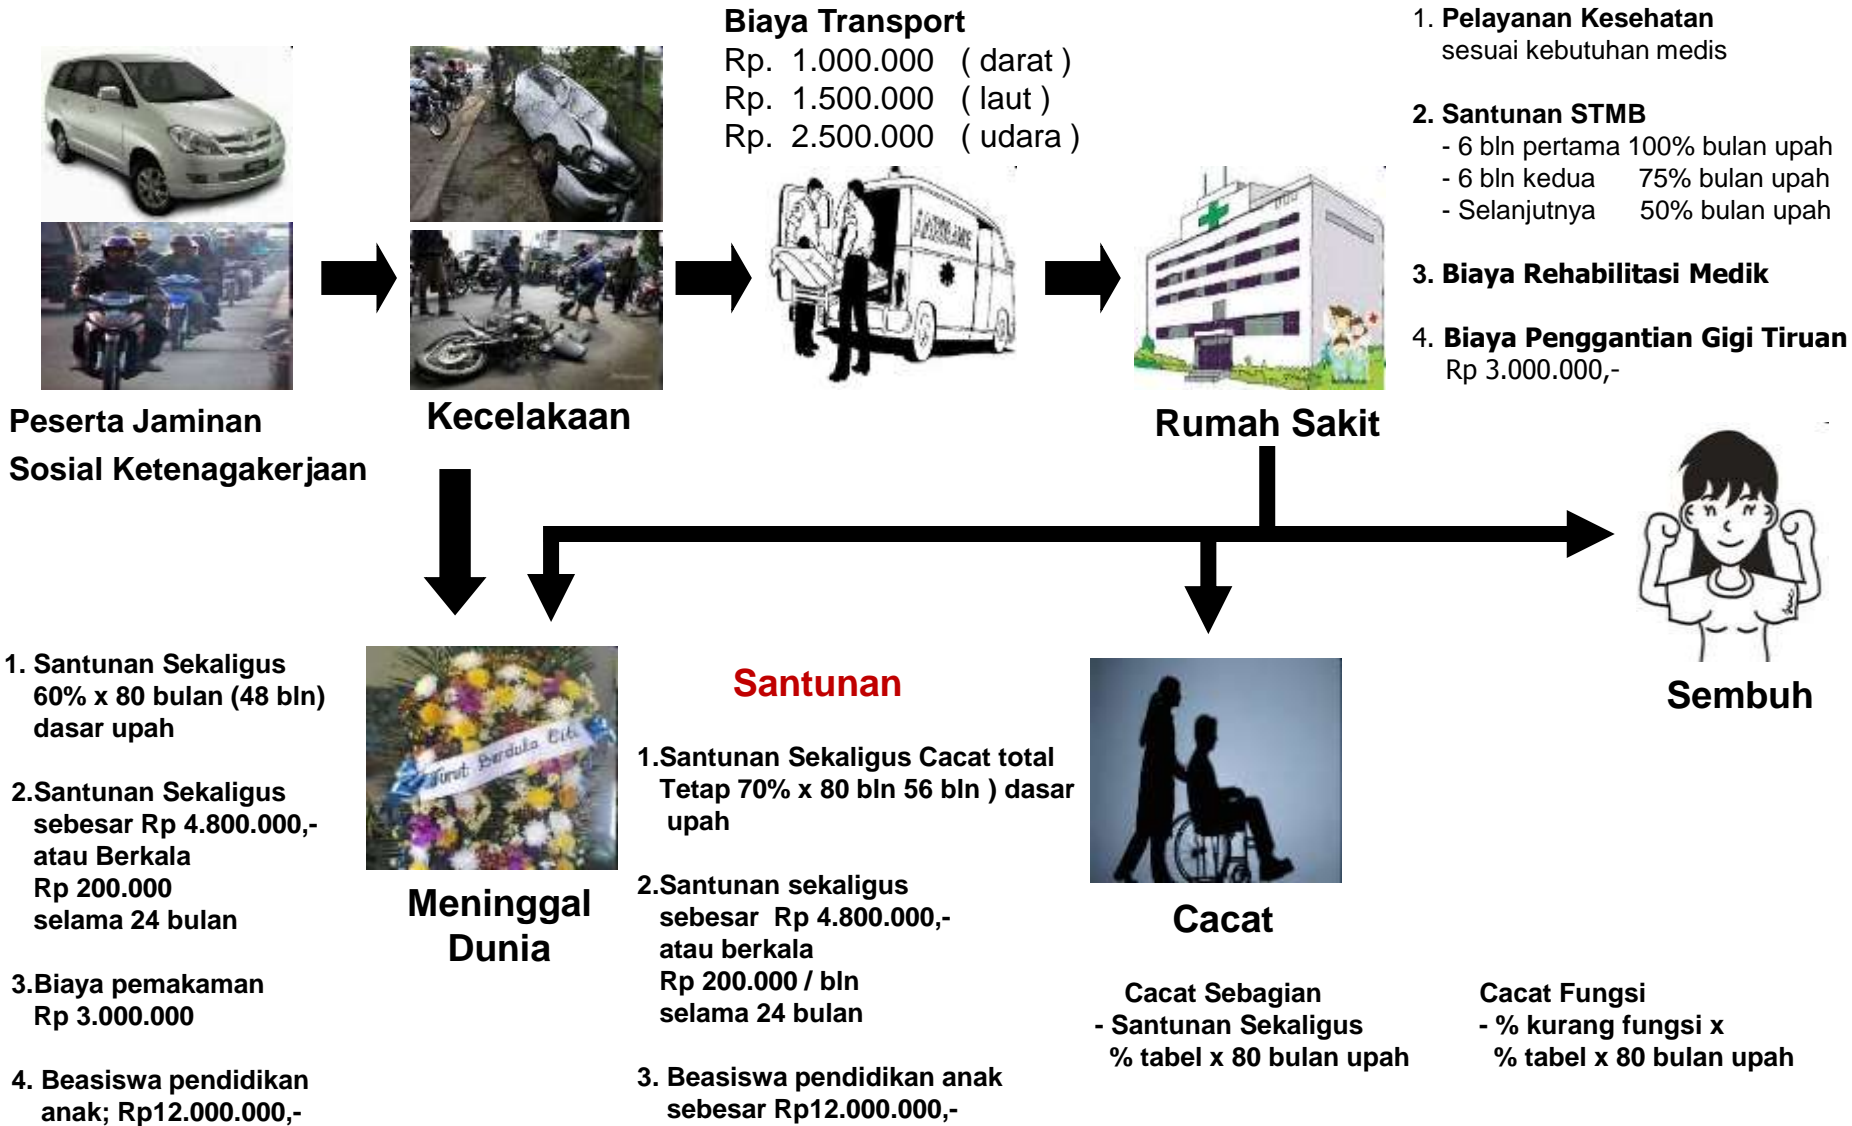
Biaya Transport
Rp. 1.000.000 ( darat )
Rp. 1.500.000 ( laut )
Rp. 2.500.000 ( udara )

1. Pelayanan Kesehatan sesuai kebutuhan medis

2. Santunan STMB
- 6 bln pertama 100% bulan upah
- 6 bln kedua 75% bulan upah
- Selanjutnya 50% bulan upah

3. Biaya Rehabilitasi Medik

4. Biaya Penggantian Gigi Tiruan Rp 3.000.000,-

Peserta Jaminan Sosial Ketenagakerjaan

Kecelakaan

Rumah Sakit

Sembuh

1. Santunan Sekaligus 60% x 80 bulan (48 bln) dasar upah

2.Santunan Sekaligus sebesar Rp 4.800.000,- atau Berkala Rp 200.000 selama 24 bulan

3.Biaya pemakaman Rp 3.000.000

4. Beasiswa pendidikan anak; Rp12.000.000,-

Turut Berduka Cita

Meninggal Dunia

Santunan

1.Santunan Sekaligus Cacat total Tetap 70% x 80 bln 56 bln ) dasar upah

2.Santunan sekaligus sebesar Rp 4.800.000,- atau berkala Rp 200.000 / bln selama 24 bulan

3. Beasiswa pendidikan anak sebesar Rp12.000.000,-

Cacat

Cacat Sebagian
- Santunan Sekaligus % tabel x 80 bulan upah

Cacat Fungsi
- % kurang fungsi x % tabel x 80 bulan upah